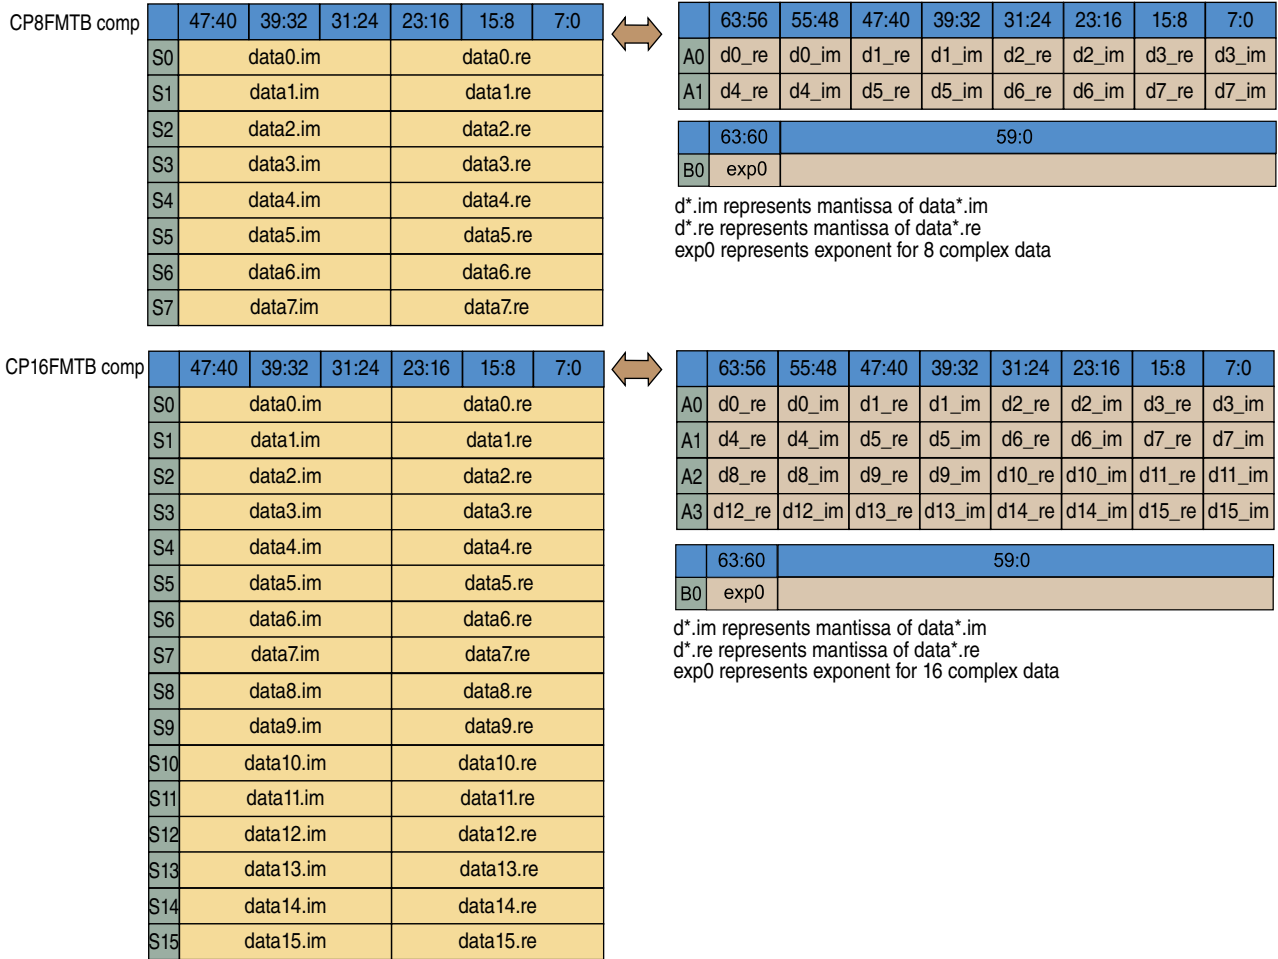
CP8FMTB comp

| | 47:40 | 39:32 | 31:24 | 23:16 | 15:8 | 7:0 |
|---|---|---|---|---|---|---|
| S0 | data0.im | | | data0.re | | |
| S1 | data1.im | | | data1.re | | |
| S2 | data2.im | | | data2.re | | |
| S3 | data3.im | | | data3.re | | |
| S4 | data4.im | | | data4.re | | |
| S5 | data5.im | | | data5.re | | |
| S6 | data6.im | | | data6.re | | |
| S7 | data7.im | | | data7.re | | |

| | 63:56 | 55:48 | 47:40 | 39:32 | 31:24 | 23:16 | 15:8 | 7:0 |
|---|---|---|---|---|---|---|---|---|
| A0 | d0_re | d0_im | d1_re | d1_im | d2_re | d2_im | d3_re | d3_im |
| A1 | d4_re | d4_im | d5_re | d5_im | d6_re | d6_im | d7_re | d7_im |

| | 63:60 | 59:0 |
|---|---|---|
| B0 | exp0 | |

d*.im represents mantissa of data*.im
d*.re represents mantissa of data*.re
exp0 represents exponent for 8 complex data

CP16FMTB comp

| | 47:40 | 39:32 | 31:24 | 23:16 | 15:8 | 7:0 |
|---|---|---|---|---|---|---|
| S0 | data0.im | | | data0.re | | |
| S1 | data1.im | | | data1.re | | |
| S2 | data2.im | | | data2.re | | |
| S3 | data3.im | | | data3.re | | |
| S4 | data4.im | | | data4.re | | |
| S5 | data5.im | | | data5.re | | |
| S6 | data6.im | | | data6.re | | |
| S7 | data7.im | | | data7.re | | |
| S8 | data8.im | | | data8.re | | |
| S9 | data9.im | | | data9.re | | |
| S10 | data10.im | | | data10.re | | |
| S11 | data11.im | | | data11.re | | |
| S12 | data12.im | | | data12.re | | |
| S13 | data13.im | | | data13.re | | |
| S14 | data14.im | | | data14.re | | |
| S15 | data15.im | | | data15.re | | |

| | 63:56 | 55:48 | 47:40 | 39:32 | 31:24 | 23:16 | 15:8 | 7:0 |
|---|---|---|---|---|---|---|---|---|
| A0 | d0_re | d0_im | d1_re | d1_im | d2_re | d2_im | d3_re | d3_im |
| A1 | d4_re | d4_im | d5_re | d5_im | d6_re | d6_im | d7_re | d7_im |
| A2 | d8_re | d8_im | d9_re | d9_im | d10_re | d10_im | d11_re | d11_im |
| A3 | d12_re | d12_im | d13_re | d13_im | d14_re | d14_im | d15_re | d15_im |

| | 63:60 | 59:0 |
|---|---|---|
| B0 | exp0 | |

d*.im represents mantissa of data*.im
d*.re represents mantissa of data*.re
exp0 represents exponent for 16 complex data